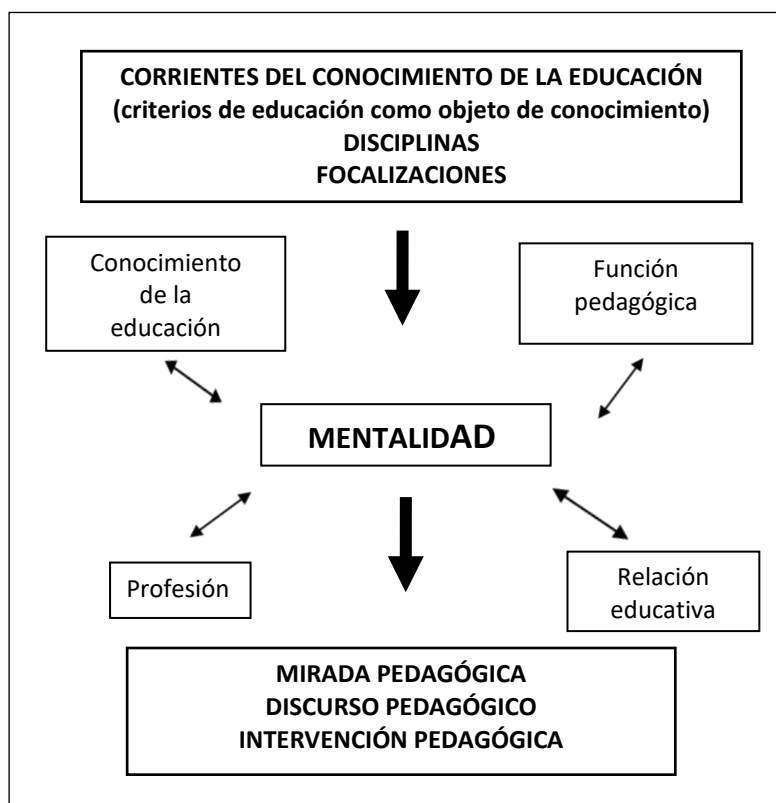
CORRIENTES DEL CONOCIMIENTO DE LA EDUCACIÓN
(criterios de educación como objeto de conocimiento)
DISCIPLINAS
FOCALIZACIONES

Conocimiento de la educación

Función pedagógica

MENTALIDAD

Profesión

Relación educativa

MIRADA PEDAGÓGICA
DISCURSO PEDAGÓGICO
INTERVENCIÓN PEDAGÓGICA